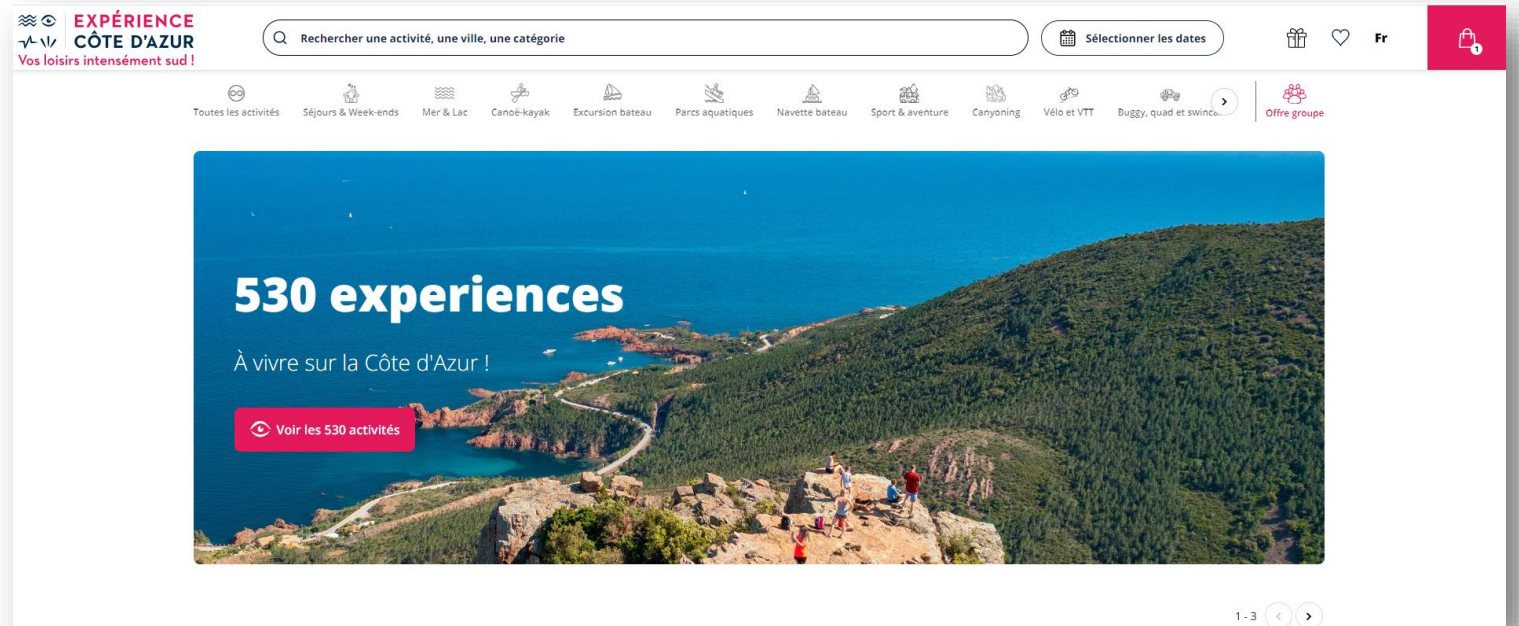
EXPÉRIENCE CÔTE D'AZUR
Vos loisirs intensément sud !

Rechercher une activité, une ville, une catégorie

Sélectionner les dates

Fr

1

Toutes les activités
Séjours & Week-ends
Mer & Lac
Canoë-kayak
Excursion bateau
Parcs aquatiques
Navette bateau
Sport & aventure
Canyoning
Vélo et VTT
Buggy, quad et swinca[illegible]
Offre groupe

530 experiences

À vivre sur la Côte d'Azur !

Voir les 530 activités

1 - 3